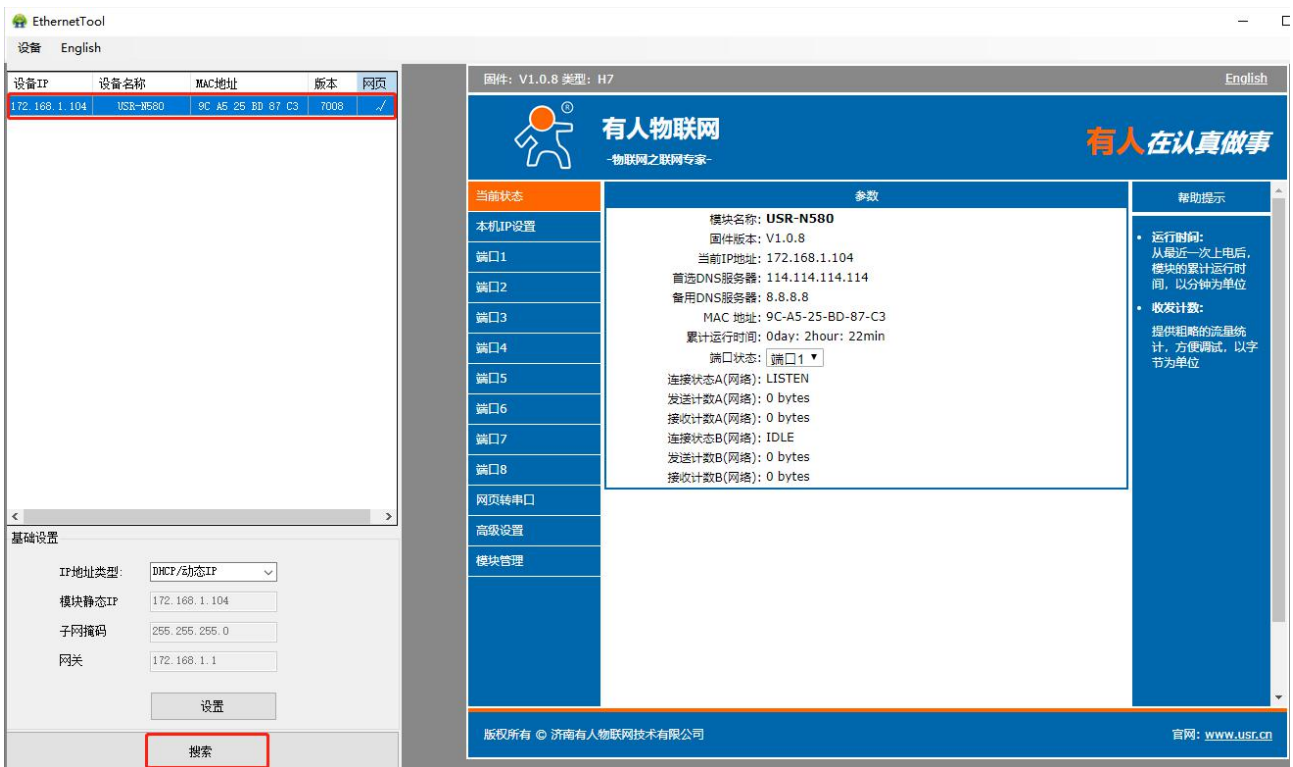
EthernetTool

设备 English

| 设备IP | 设备名称 | MAC地址 | 版本 | 网页 |
|---|---|---|---|---|
| 172.168.1.104 | USR-N580 | 9C A5 25 BD 87 C3 | 7008 | ./ |

基础设置

IP地址类型: DHCP/动态IP

模块静态IP 172.168.1.104

子网掩码 255.255.255.0

网关 172.168.1.1

设置

搜索

固件: V1.0.8 类型: H7

English

有人物联网

-物联网之联网专家-

有人在认真做事

当前状态
本机IP设置
端口1
端口2
端口3
端口4
端口5
端口6
端口7
端口8
网页转串口
高级设置
模块管理

参数

模块名称: USR-N580
固件版本: V1.0.8
当前IP地址: 172.168.1.104
首选DNS服务器: 114.114.114.114
备用DNS服务器: 8.8.8.8
MAC 地址: 9C-A5-25-BD-87-C3
累计运行时间: 0day: 2hour: 22min
端口状态: 端口1
连接状态A(网络): LISTEN
发送计数A(网络): 0 bytes
接收计数A(网络): 0 bytes
连接状态B(网络): IDLE
发送计数B(网络): 0 bytes
接收计数B(网络): 0 bytes

帮助提示

• 运行时间:
从最近一次上电后, 模块的累计运行时间, 以分钟为单位

• 收发计数:
提供粗略的流量统计, 方便调试, 以字节为单位

版权所有 © 济南有人物联网技术有限公司

官网: www.usr.cn